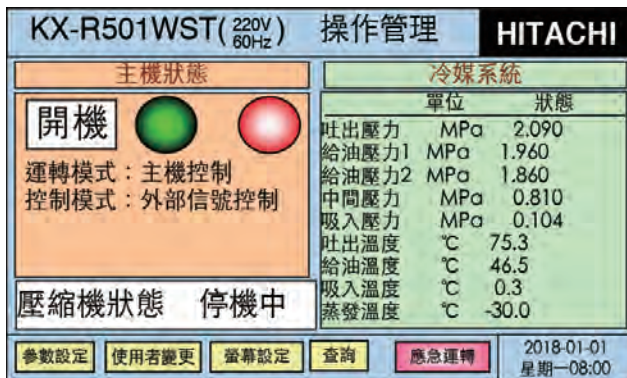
KX-R501WST( $\frac{220V}{60Hz}$ ) 操作管理 HITACHI

主機狀態

開機

運轉模式：主機控制
控制模式：外部信號控制

壓縮機狀態 停機中

冷媒系統

| | 單位 | 狀態 |
|---|---|---|
| 吐出壓力 | MPa | 2.090 |
| 給油壓力1 | MPa | 1.960 |
| 給油壓力2 | MPa | 1.860 |
| 中間壓力 | MPa | 0.810 |
| 吸入壓力 | MPa | 0.104 |
| 吐出溫度 | ℃ | 75.3 |
| 給油溫度 | ℃ | 46.5 |
| 吸入溫度 | ℃ | 0.3 |
| 蒸發溫度 | ℃ | -30.0 |

參數設定 使用者變更 螢幕設定 查詢 感急運轉

2018-01-01
星期一08:00